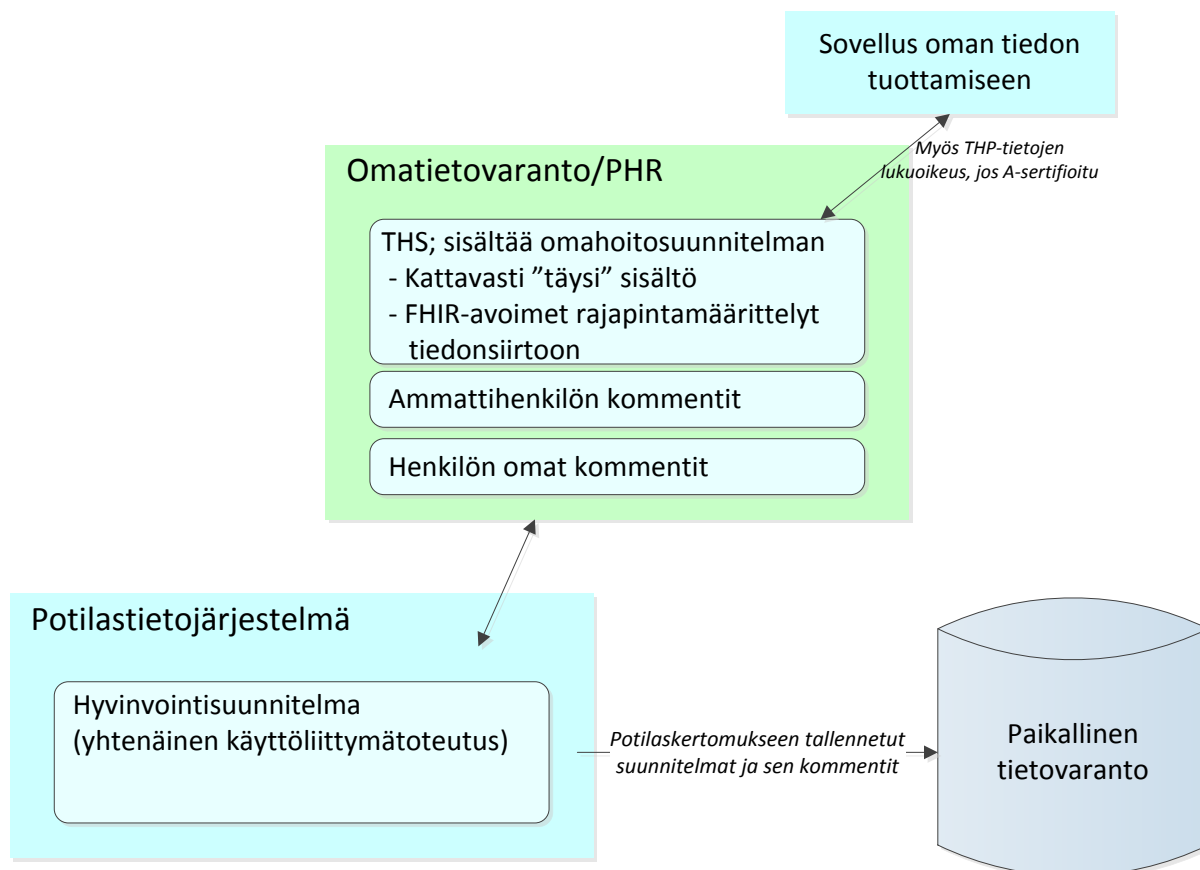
Sovellus oman tiedon tuottamiseen

Myös THP-tietojen lukuoikeus, jos A-sertifioitu

Omatietovaranto/PHR

THS; sisältää omahoitosuunnitelman
- Kattavasti ”täysi” sisältö
- FHIR-avoimet rajapintamäärittelyt tiedonsiirtoon

Ammattihenkilön kommentit

Henkilön omat kommentit

Potilastietojärjestelmä

Hyvinvointisuunnitelma (yhtenäinen käyttöliittymätoteutus)

Potilaskertomukseen tallennetut suunnitelmat ja sen kommentit

Paikallinen tietovaranto